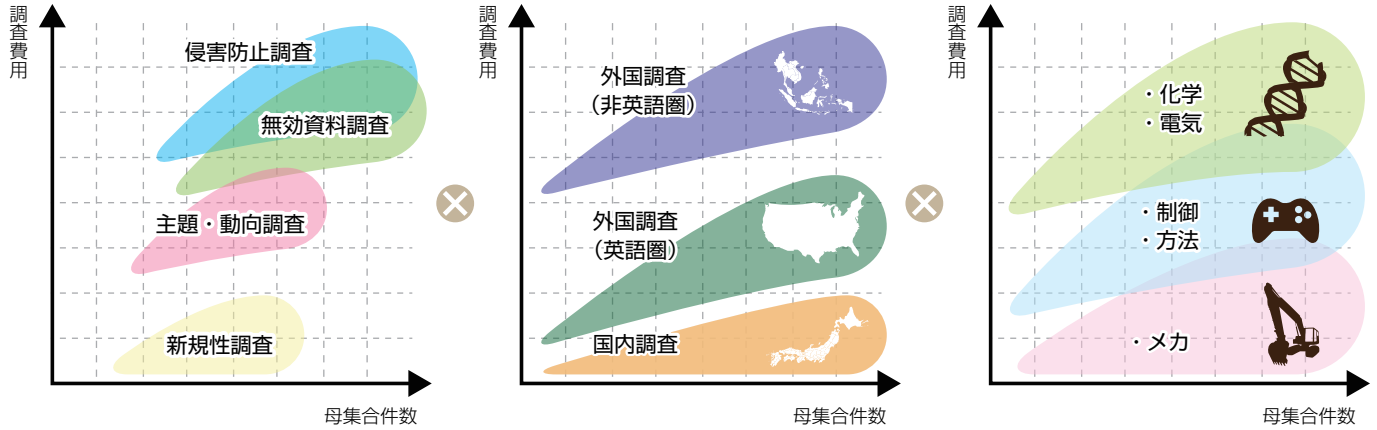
調査費用

侵害防止調査

無効資料調査

主題・動向調査

新規性調査

母集合件数

調査費用

外国調査
（非英語圏）

外国調査
（英語圏）

国内調査

母集合件数

調査費用

・化学
・電気

・制御
・方法

・メカ

母集合件数